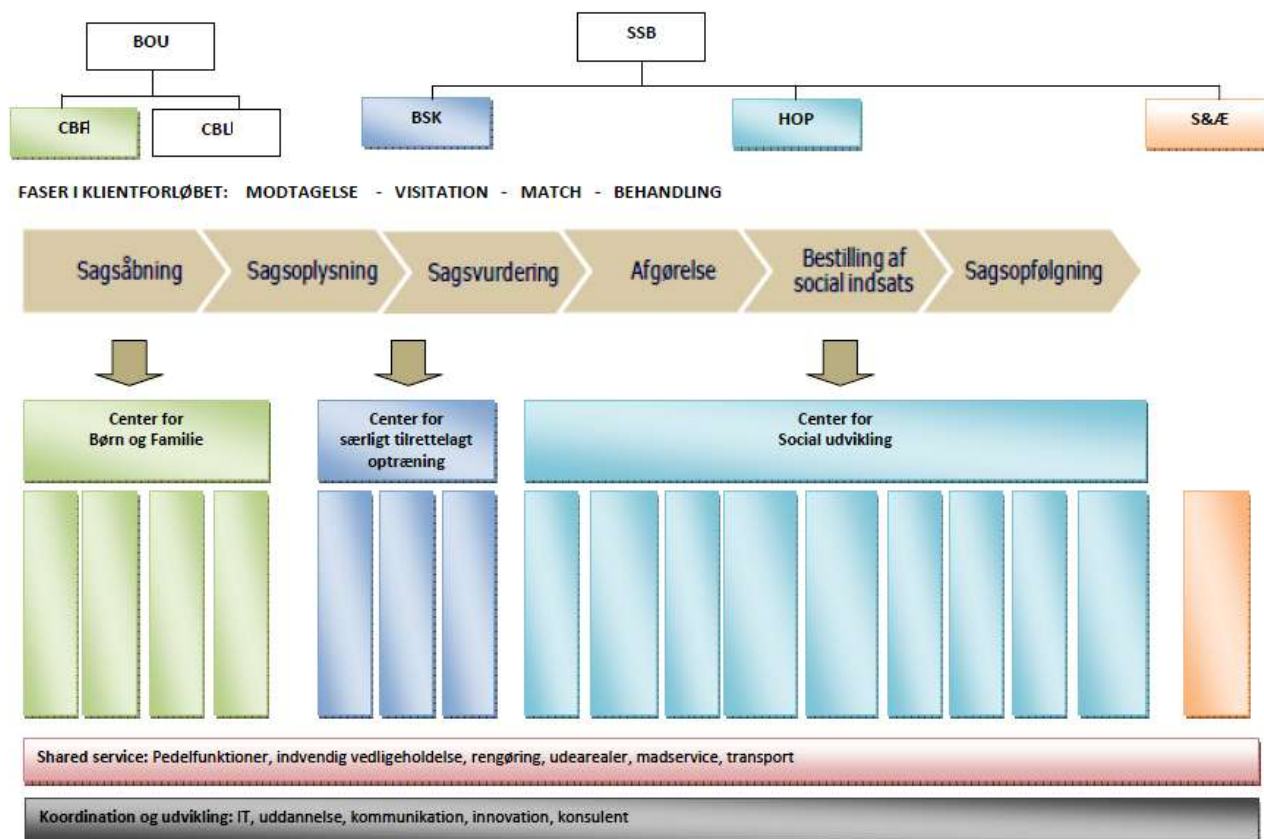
BOU

CBF

CBU

SSB

BSK

HOP

S&Æ

FASER I KLIENTFORLØBET: MODTAGELSE - VISITATION - MATCH - BEHANDLING

Sagsåbning

Sagsoplysning

Sagsvurdering

Afgørelse

Bestilling af social indsats

Sagsopfølgning

Center for Børn og Familie

Center for særligt tilrettelagt optræning

Center for Social udvikling

Shared service: Pedelfunktioner, indvendig vedligeholdelse, rengøring, udearealer, madservice, transport

Koordination og udvikling: IT, uddannelse, kommunikation, innovation, konsulent